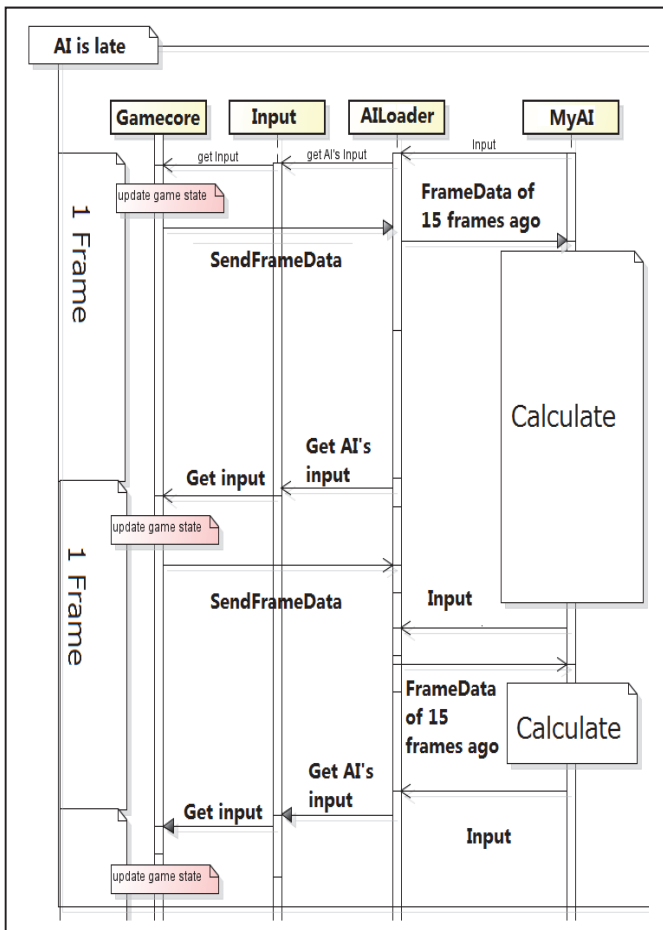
AI is late

Gamecore

Input

AILoader

MyAI

get Input

get AI's Input

Input

update game state

FrameData of 15 frames ago

1 Frame

SendFrameData

Calculate

Get AI's input

Get input

update game state

1 Frame

SendFrameData

Input

FrameData of 15 frames ago

Calculate

Get AI's input

Get input

Input

update game state